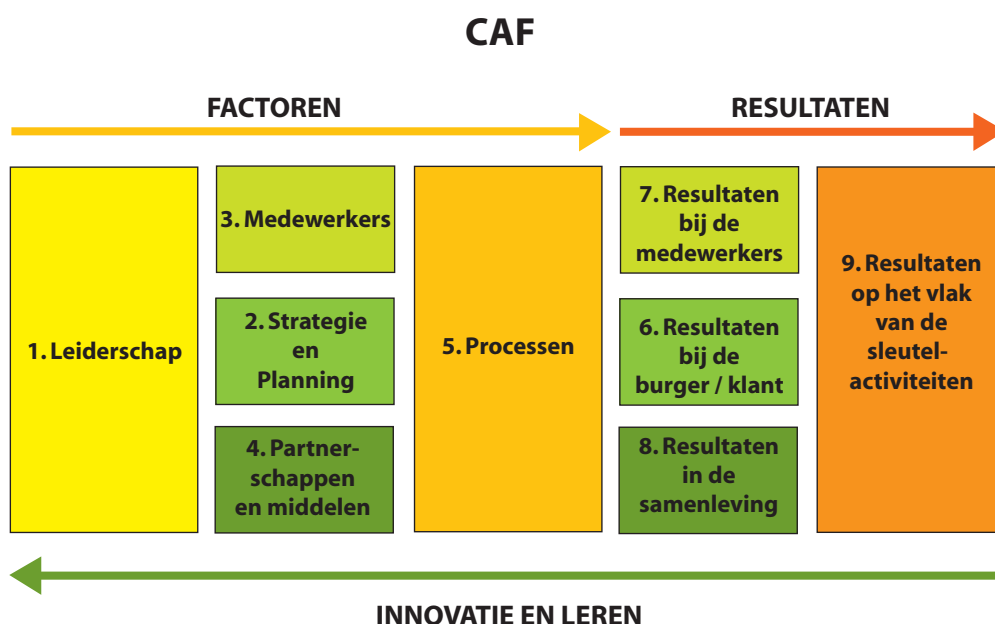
CAF

FACTOREN

RESULTATEN

1. Leiderschap

3. Medewerkers

2. Strategie en Planning

4. Partnerschappen en middelen

5. Processen

7. Resultaten bij de medewerkers

6. Resultaten bij de burger / klant

8. Resultaten in de samenleving

9. Resultaten op het vlak van de sleutelactiviteiten

INNOVATIE EN LEREN